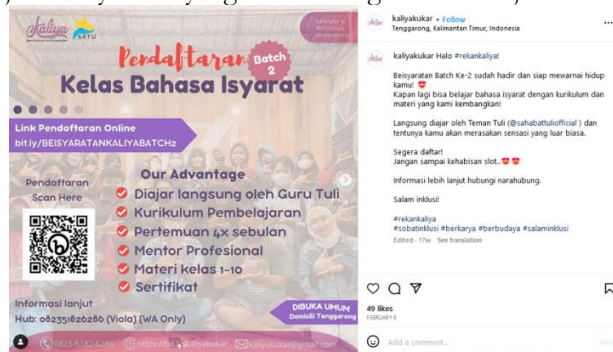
Kaliya SATU

Pendaftaran Batch 2
Kelas Bahasa Isyarat

Link Pendaftaran Online
bit.ly/BEISYARATANKALIYABATCH2

Pendaftaran Scan Here

Our Advantage
Diajar langsung oleh Guru Tuli
Kurikulum Pembelajaran
Pertemuan 4x sebulan
Mentor Profesional
Materi kelas 1-10
Sertifikat

Informasi lanjut
Hub: 082351820266 (Viola) (WA Only)

DIBUKA UMUM
Domisili Tenggarong

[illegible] https://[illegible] kaliyakukar@gmail.com

kaliyakukar • Follow
Tenggarong, Kalimantan Timur, Indonesia

kaliyakukar Halo #rekankaliya!

Beisyaratan Batch Ke-2 sudah hadir dan siap mewarnai hidup kamu!
Kapan lagi bisa belajar bahasa isyarat dengan kurikulum dan materi yang kami kembangkan!

Langsung diajar oleh Teman Tuli (@sahabattuliofficial ) dan tentunya kamu akan merasakan sensasi yang luar biasa.

Segera daftar!
Jangan sampai kehabisan slot..

Informasi lebih lanjut hubungi narahubung.

Salam inklusi!

#rekankaliya
#sobatinklusi #berkarya #berbudaya #salaminklusi

Edited · 17w See translation

49 likes
FEBRUARY 8

Add a comment...